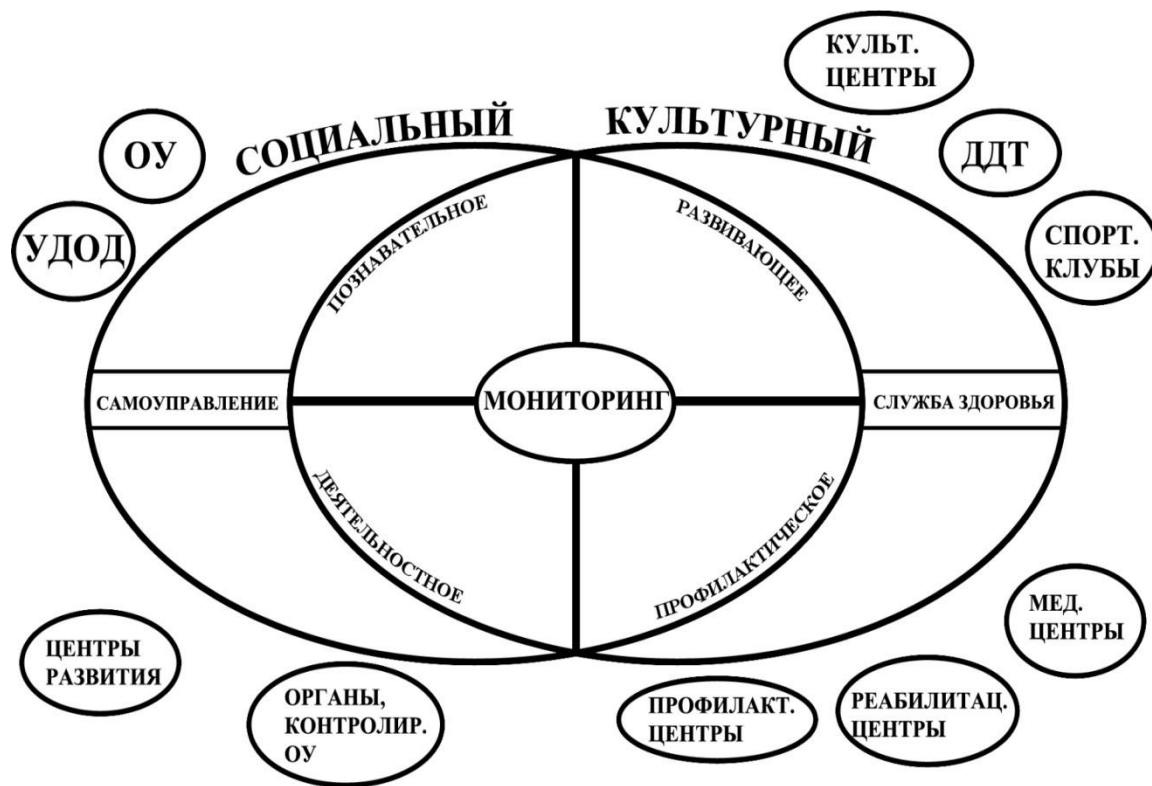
КУЛЬТ. ЦЕНТРЫ

ОУ

СОЦИАЛЬНЫЙ

КУЛЬТУРНЫЙ

ДДТ

УДОД

ПОЗНАВАТЕЛЬНОЕ

РАЗВИВАЮЩЕЕ

СПОРТ. КЛУБЫ

САМОУПРАВЛЕНИЕ

МОНИТОРИНГ

СЛУЖБА ЗДОРОВЬЯ

ДЕЯТЕЛЬНОСТНОЕ

ПРОФИЛАКТИЧЕСКОЕ

МЕД. ЦЕНТРЫ

ЦЕНТРЫ РАЗВИТИЯ

ОРГАНЫ, КОНТРОЛИР. ОУ

ПРОФИЛАКТ. ЦЕНТРЫ

РЕАБИЛИТАЦ. ЦЕНТРЫ